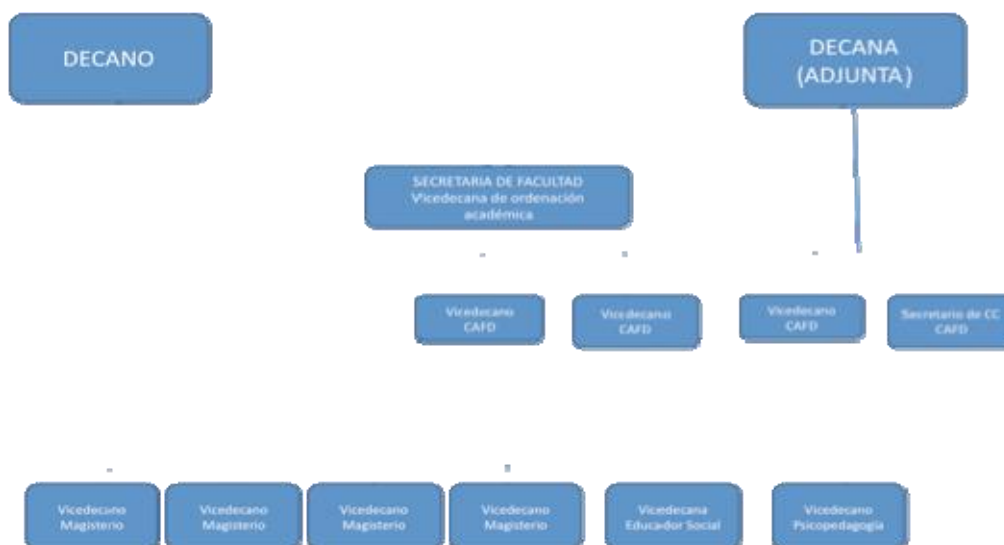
DECANO

DECANA (ADJUNTA)

SECRETARIA DE FACULTAD
Vicedecana de ordenación académica

Vicedecano CAFD

Vicedecano CAFD

Vicedecano CAFD

Secretario de CC CAFD

Vicedecano Magisterio

Vicedecano Magisterio

Vicedecano Magisterio

Vicedecano Magisterio

Vicedecana Educador Social

Vicedecano Psicopedagogía